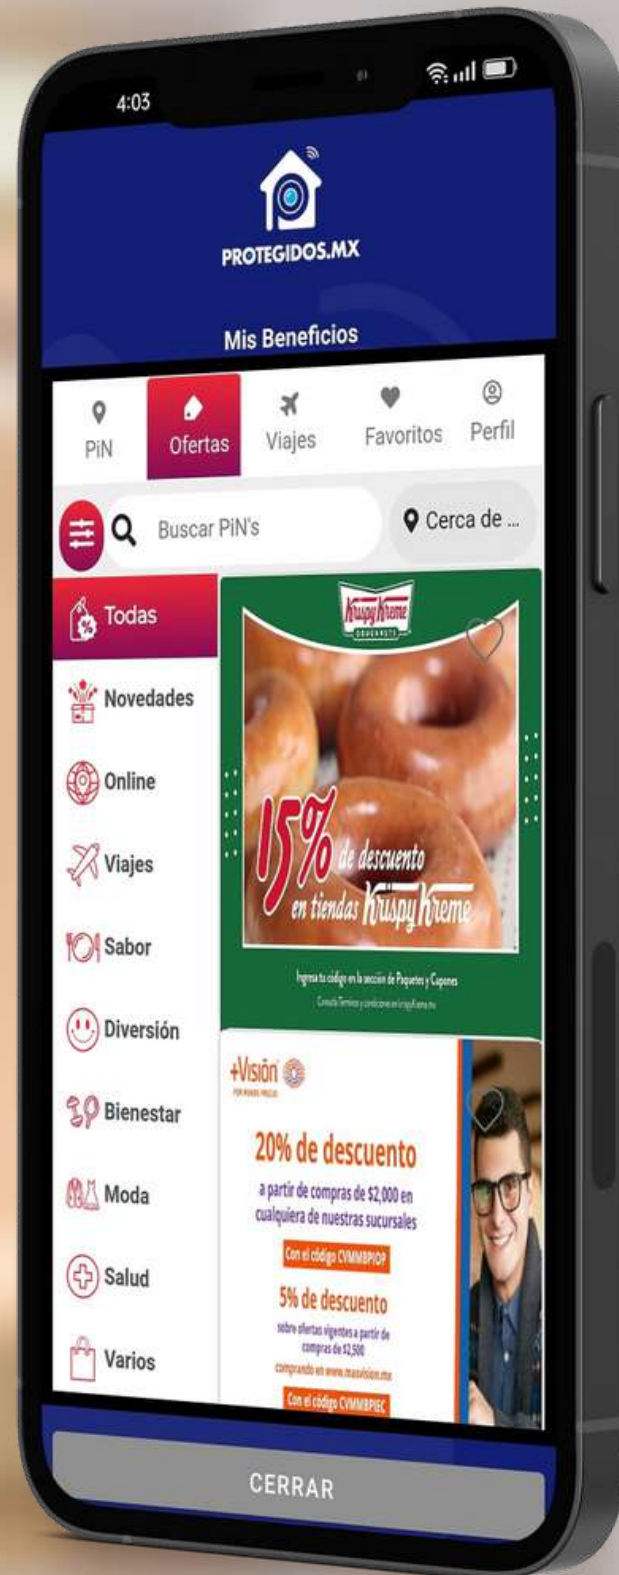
4:03

PROTEGIDOS.MX

Mis Beneficios

PiN
Ofertas
Viajes
Favoritos
Perfil

Buscar PiN's
Cerca de ...

Todas
Novedades
Online
Viajes
Sabor
Diversión
Bienestar
Moda
Salud
Varios

Krispy Kreme DOUGHNUTS

15% de descuento en tiendas Krispy Kreme

Ingresa tu código en la sección de Paquetes y Cupones

Consulta Términos y condiciones en krispykreme.mx

+Visión

20% de descuento
a partir de compras de $2,000 en cualquiera de nuestras sucursales
Con el código CVMMBPIOP
5% de descuento
sobre ofertas vigentes a partir de compras de $2,500
comprando en www.masvision.mx
Con el código CVMMBPIEC

CERRAR